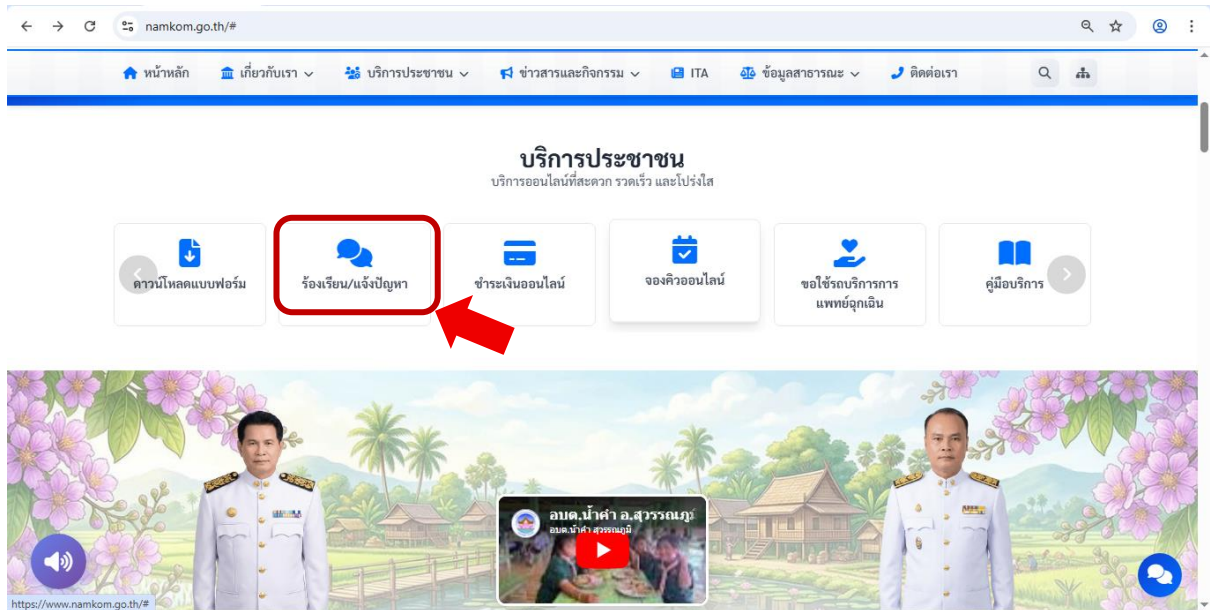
namkom.go.th/#

หน้าหลัก เกี่ยวกับเรา บริการประชาชน ข่าวสารและกิจกรรม ITA ข้อมูลสาธารณะ ติดต่อเรา

บริการประชาชน
บริการออนไลน์ที่สะดวก รวดเร็ว และโปร่งใส

ดาวน์โหลดแบบฟอร์ม
ร้องเรียน/แจ้งปัญหา
ชำระเงินออนไลน์
จองคิวออนไลน์
ขอใช้รถบริการการแพทย์ฉุกเฉิน
คู่มือบริการ

อบต.น้ำคำ อ.สุวรรณภู
อบต.น้ำคำ สุวรรณภูมิ

https://www.namkom.go.th/#